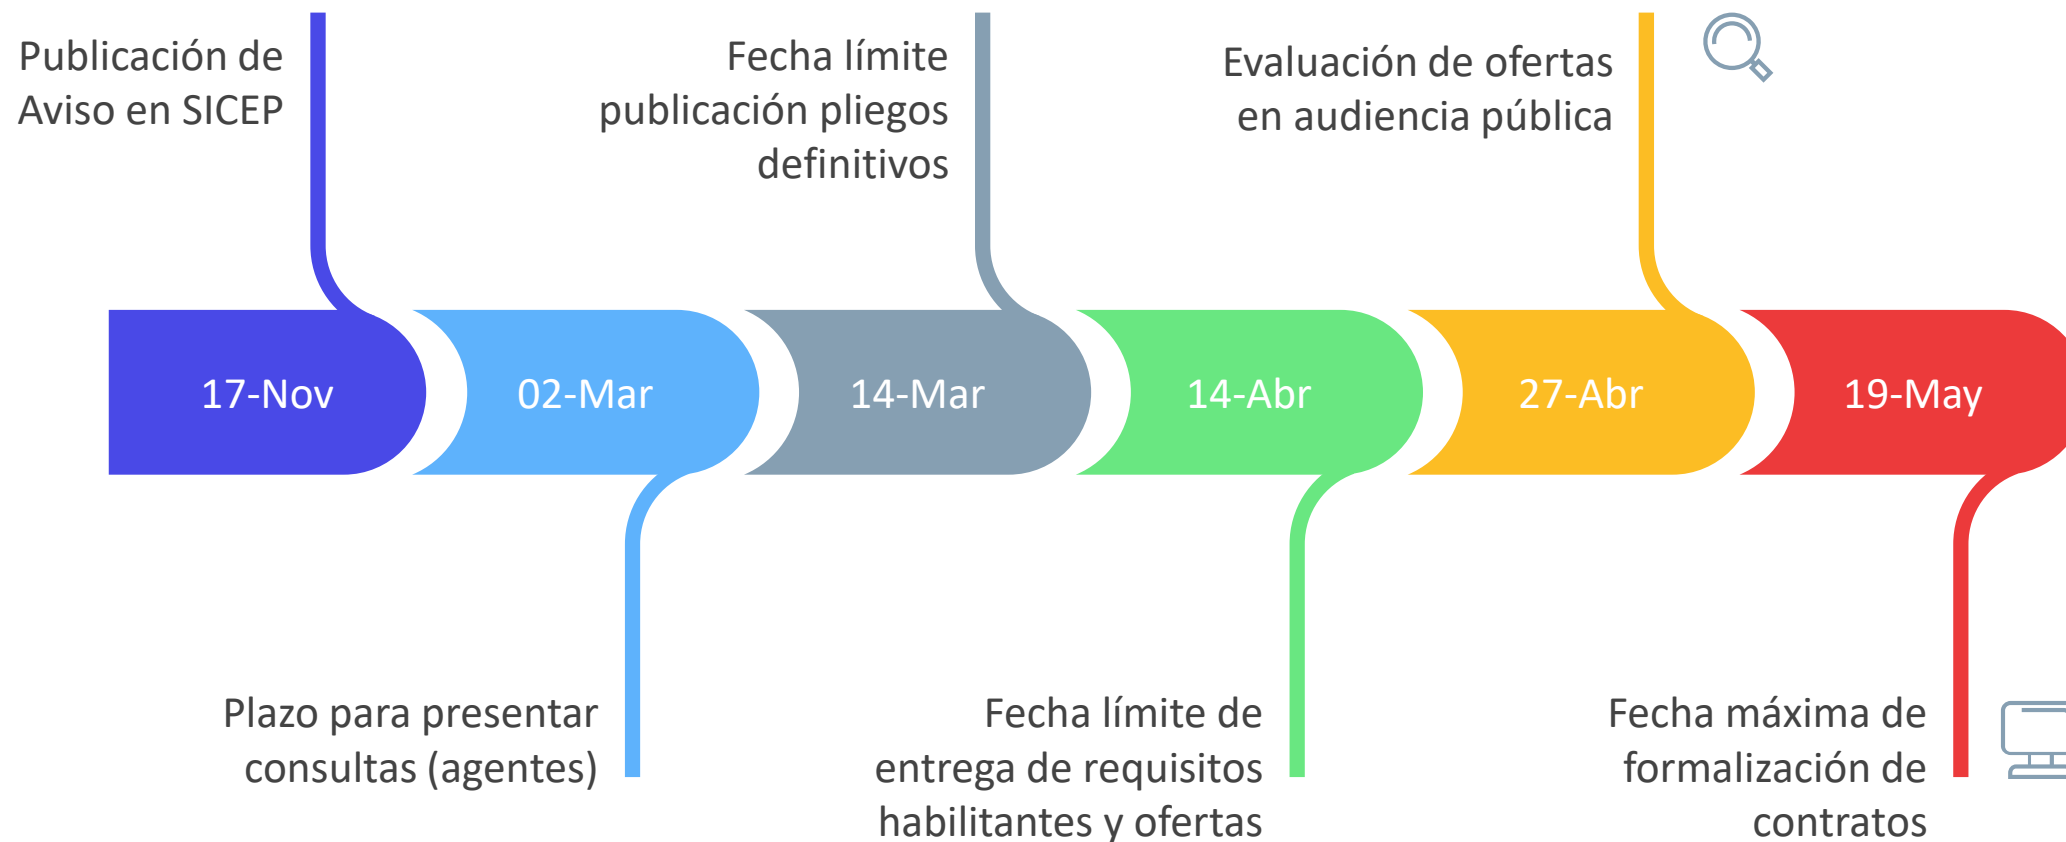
Publicación de Aviso en SICEP

Fecha límite publicación pliegos definitivos

Evaluación de ofertas en audiencia pública

17-Nov

02-Mar

14-Mar

14-Abr

27-Abr

19-May

Plazo para presentar consultas (agentes)

Fecha límite de entrega de requisitos habilitantes y ofertas

Fecha máxima de formalización de contratos